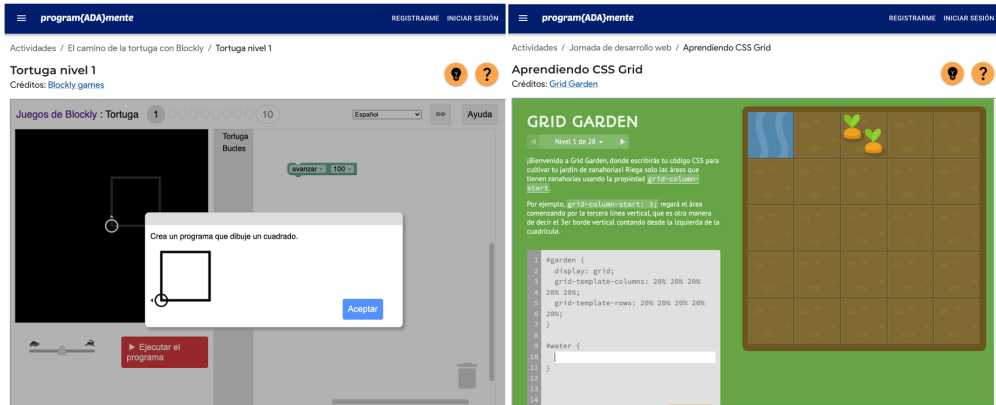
program{ADA}mente

REGISTRARME INICIAR SESIÓN

Actividades / El camino de la tortuga con Blockly / Tortuga nivel 1

Tortuga nivel 1

Créditos: Blockly games

Juegos de Blockly : Tortuga 1 10

Español

Ayuda

Tortuga

Bucles

avanzar 100

Crea un programa que dibuje un cuadrado.

Aceptar

Ejecutar el programa

program{ADA}mente

REGISTRARME INICIAR SESIÓN

Actividades / Jornada de desarrollo web / Aprendiendo CSS Grid

Aprendiendo CSS Grid

Créditos: Grid Garden

GRID GARDEN

Nivel 1 de 28

¡Bienvenido a Grid Garden, donde escribirás tu código CSS para cultivar tu jardín de zanahorias! Riega solo las áreas que tienen zanahorias usando la propiedad grid-column-start.

Por ejemplo, grid-column-start: 3; regará el área comenzando por la tercera línea vertical, que es otra manera de decir el 3er borde vertical contando desde la izquierda de la cuadrícula.

1 #garden {
2 display: grid;
3 grid-template-columns: 20% 20% 20% 20% 20%;
4 grid-template-rows: 20% 20% 20% 20% 20%;
7 }
8
9 #water {
10
11 }
12
13
14